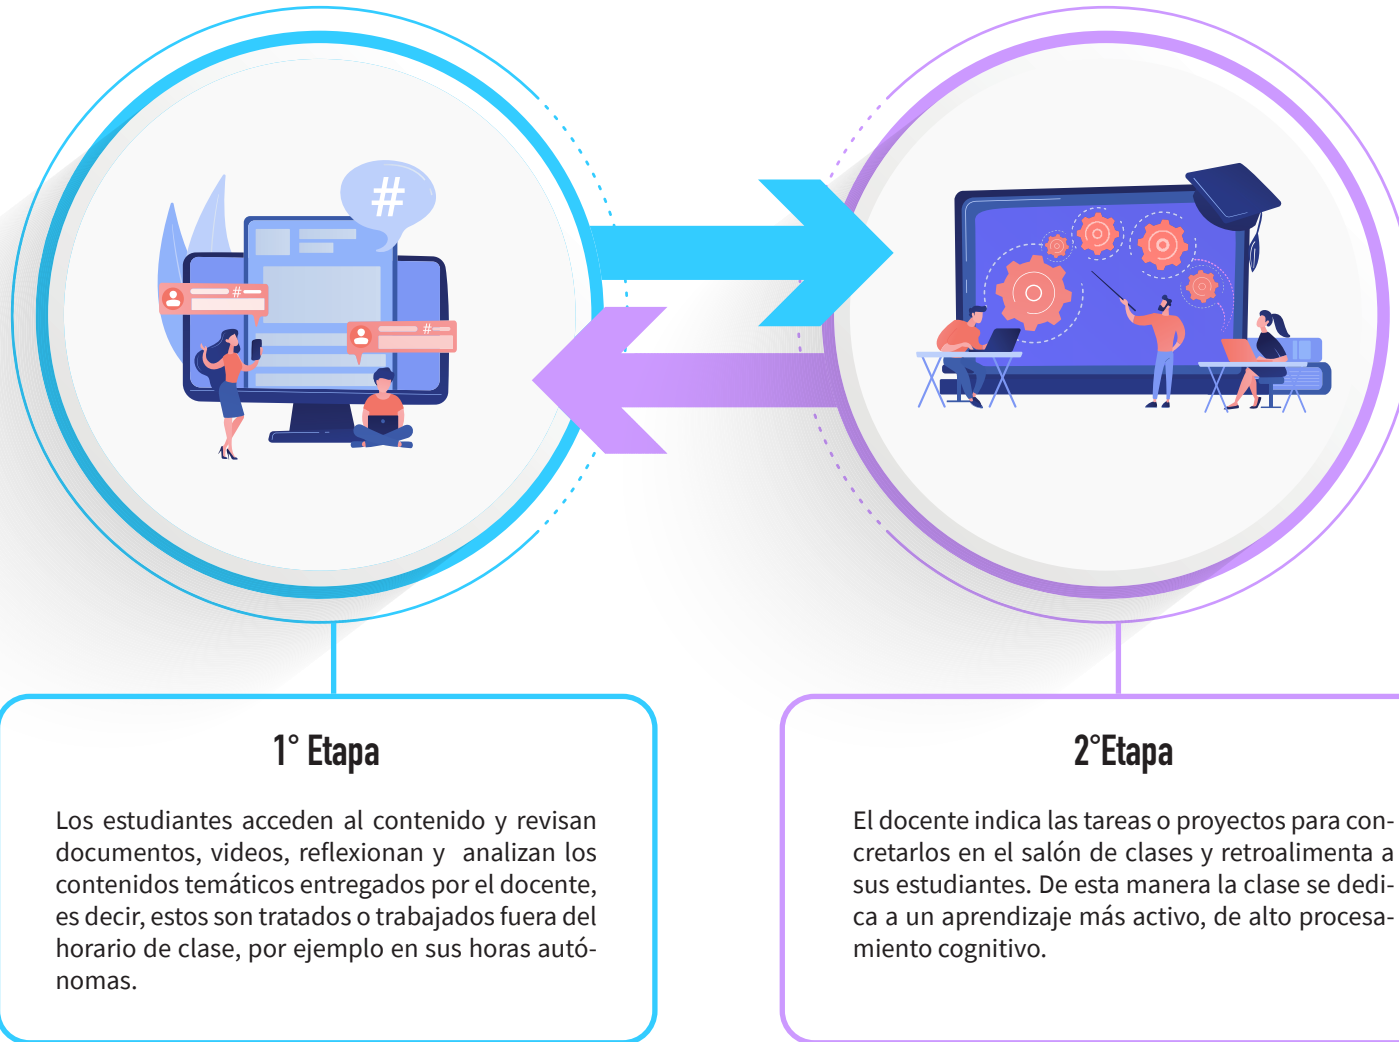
#

1° Etapa

Los estudiantes acceden al contenido y revisan documentos, videos, reflexionan y analizan los contenidos temáticos entregados por el docente, es decir, estos son tratados o trabajados fuera del horario de clase, por ejemplo en sus horas autónomas.

2°Etapa

El docente indica las tareas o proyectos para concretarlos en el salón de clases y retroalimenta a sus estudiantes. De esta manera la clase se dedica a un aprendizaje más activo, de alto procesamiento cognitivo.